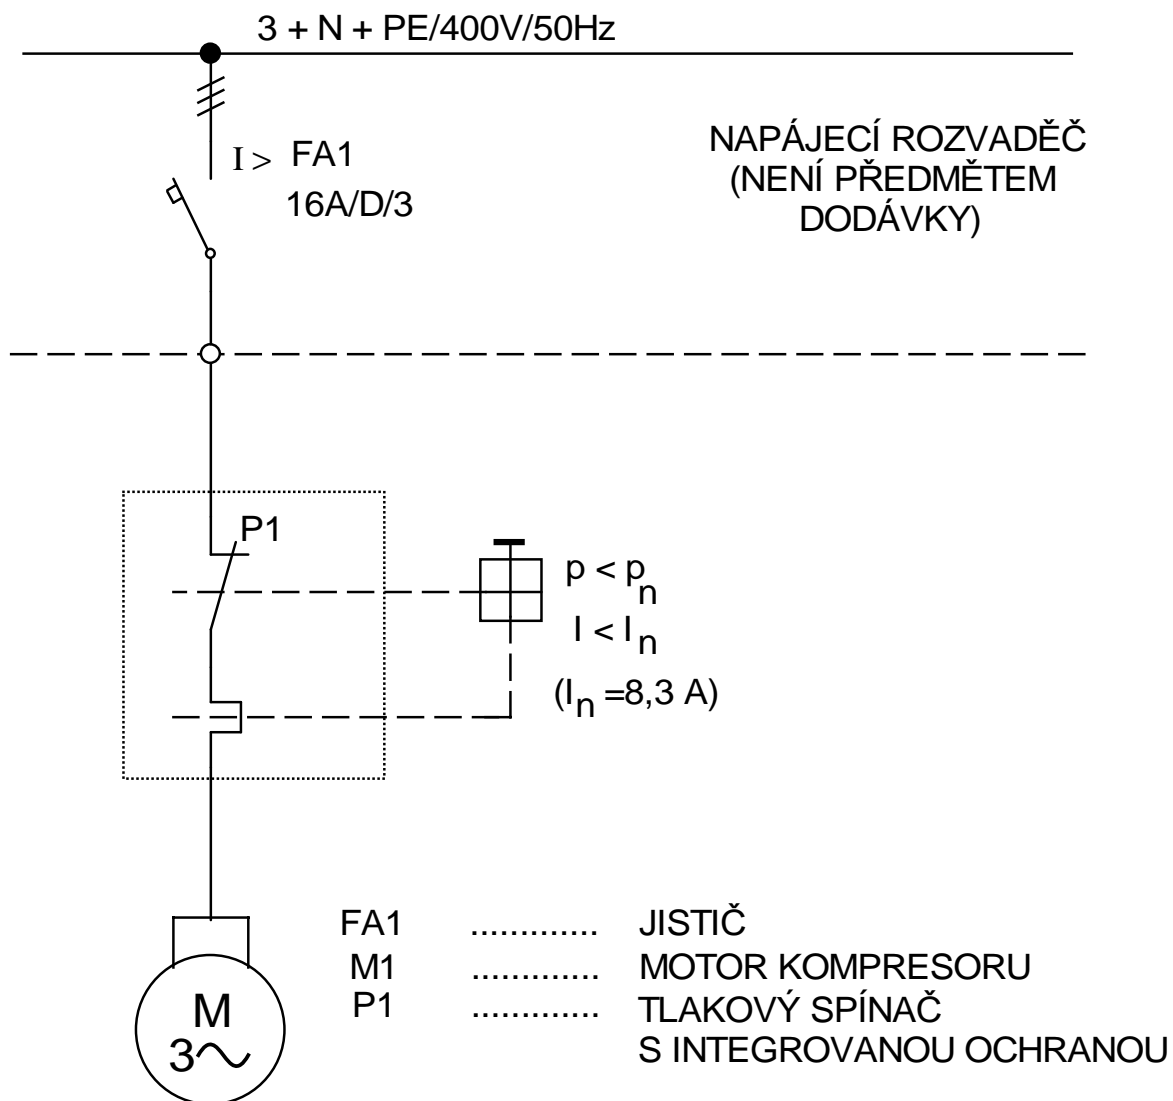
3 + N + PE/400V/50Hz

$I >$ FA1
16A/D/3

NAPÁJECÍ ROZVADĚČ
(NENÍ PŘEDMĚTEM
DODÁVKY)

P1

$p < p_n$
$I < I_n$
($I_n$ =8,3 A)

M
3~

FA1 ............ JISTIČ
M1 ............ MOTOR KOMPRESORU
P1 ............ TLAKOVÝ SPÍNAČ
S INTEGROVANOU OCHRANOU